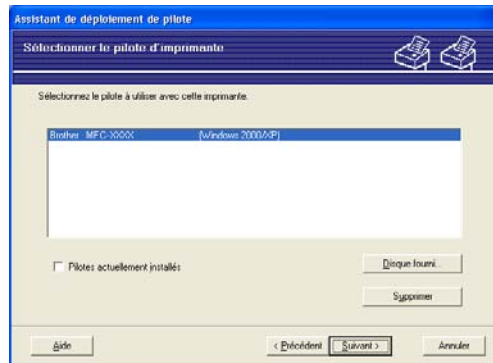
Assistant de déploiement de pilote

Sélectionner le pilote d'imprimante

Sélectionnez le pilote à utiliser avec cette imprimante.

| Brother MFC-XXXX | (Windows 2000/XP) |
|---|---|

Pilotes actuellement installés

Disque fourni...

Supprimer

Aide

< Précédent

Suivant >

Annuler